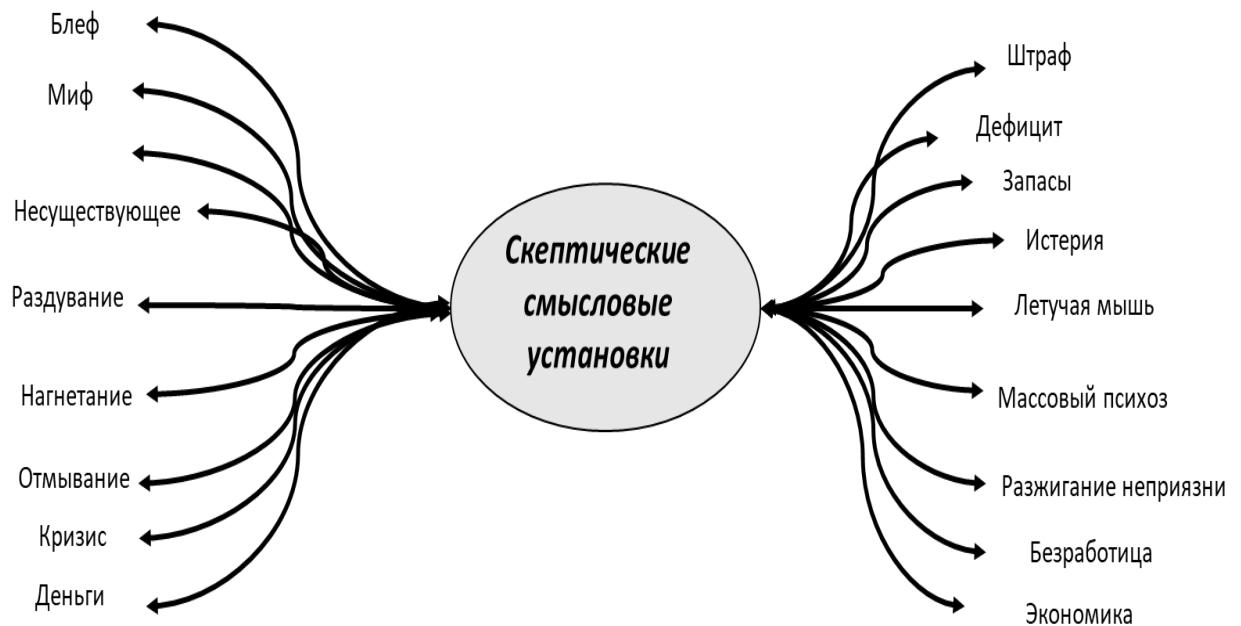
Скептические смысловые установки

Блеф

Миф

Несуществующее

Раздувание

Нагнетание

Отмывание

Кризис

Деньги

Штраф

Дефицит

Запасы

Истерия

Летучая мышь

Массовый психоз

Разжигание неприязни

Безработица

Экономика